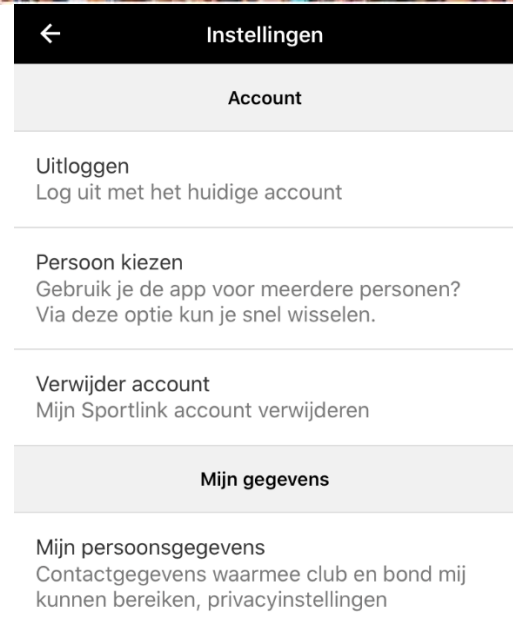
←

Instellingen

Account

Uitloggen
Log uit met het huidige account

Persoon kiezen
Gebruik je de app voor meerdere personen? Via deze optie kun je snel wisselen.

Verwijder account
Mijn Sportlink account verwijderen

Mijn gegevens

Mijn persoonsgegevens
Contactgegevens waarmee club en bond mij kunnen bereiken, privacyinstellingen